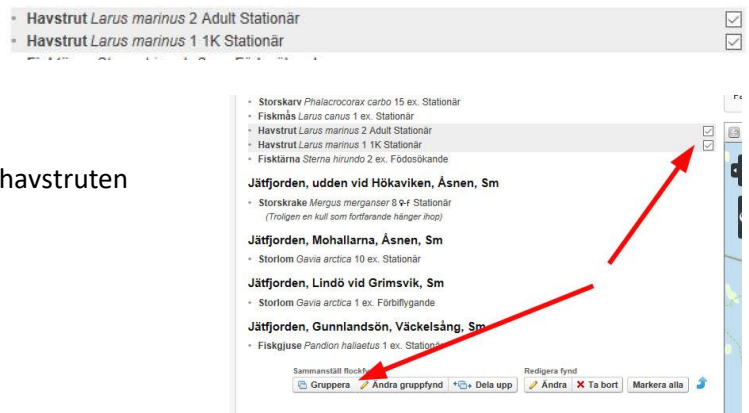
- Havstrut *Larus marinus* 2 Adult Stationär
- Havstrut *Larus marinus* 1 1K Stationär

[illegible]

havstruten

- Storskarv *Phalacrocorax carbo* 15 ex. Stationär
- Fiskmås *Larus canus* 1 ex. Stationär
- Havstrut *Larus marinus* 2 Adult Stationär
- Havstrut *Larus marinus* 1 1K Stationär
- Fisktärna *Sterna hirundo* 2 ex. Födosökande

Jätfjorden, udden vid Hökaviken, Åsnen, Sm

- Storskrake *Mergus merganser* 8 ♀-f Stationär
(Troligen en kull som fortfarande hänger ihop)

Jätfjorden, Mohallarna, Åsnen, Sm

- Storlom *Gavia arctica* 10 ex. Stationär

Jätfjorden, Lindö vid Grimsvik, Sm

- Storlom *Gavia arctica* 1 ex. Förbiflygande

Jätfjorden, Gunnlandsön, Väckelsång, Sm

- Fiskgjuse *Pandion haliaetus* 1 ex. Station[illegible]

Sammanställ flockf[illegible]
Gruppera | Ändra gruppfynd | Dela upp

Redigera fynd
Ändra | Ta bort | Markera alla